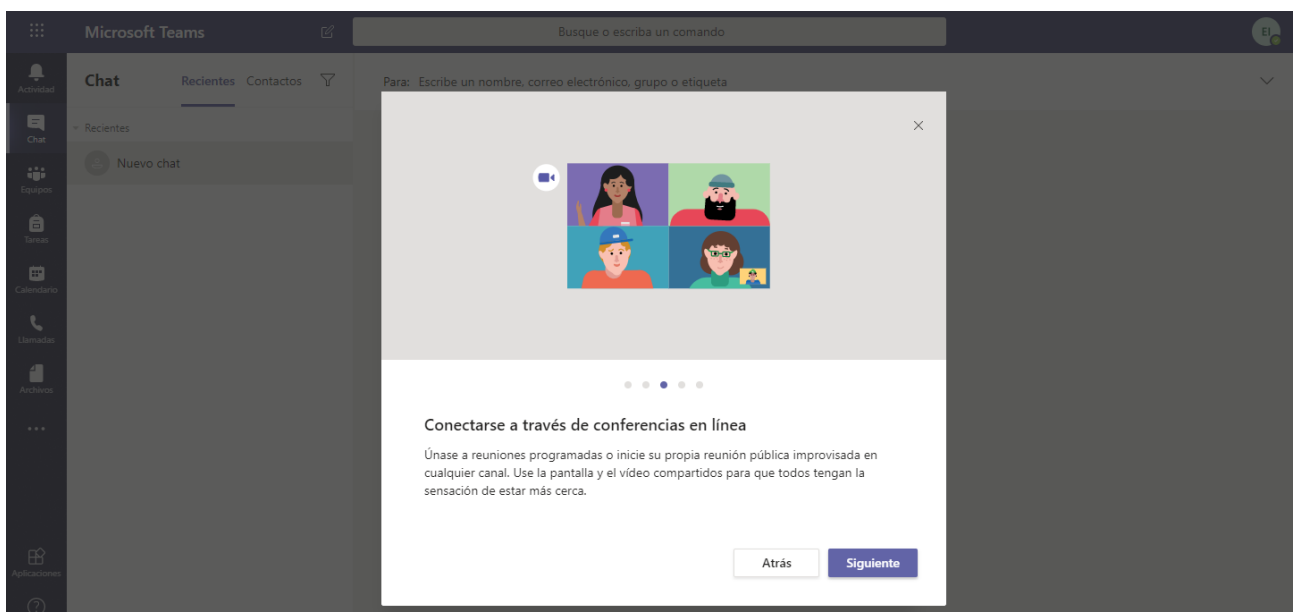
Microsoft Teams

Busque o escriba un comando

EI

Actividad

Chat

Equipos

Tareas

Calendario

Llamadas

Archivos

...

Aplicaciones

Chat Recientes Contactos

Recientes

Nuevo chat

Para: Escribe un nombre, correo electrónico, grupo o etiqueta

Conectarse a través de conferencias en línea

Únase a reuniones programadas o inicie su propia reunión pública improvisada en cualquier canal. Use la pantalla y el vídeo compartidos para que todos tengan la sensación de estar más cerca.

Atrás

Siguiente